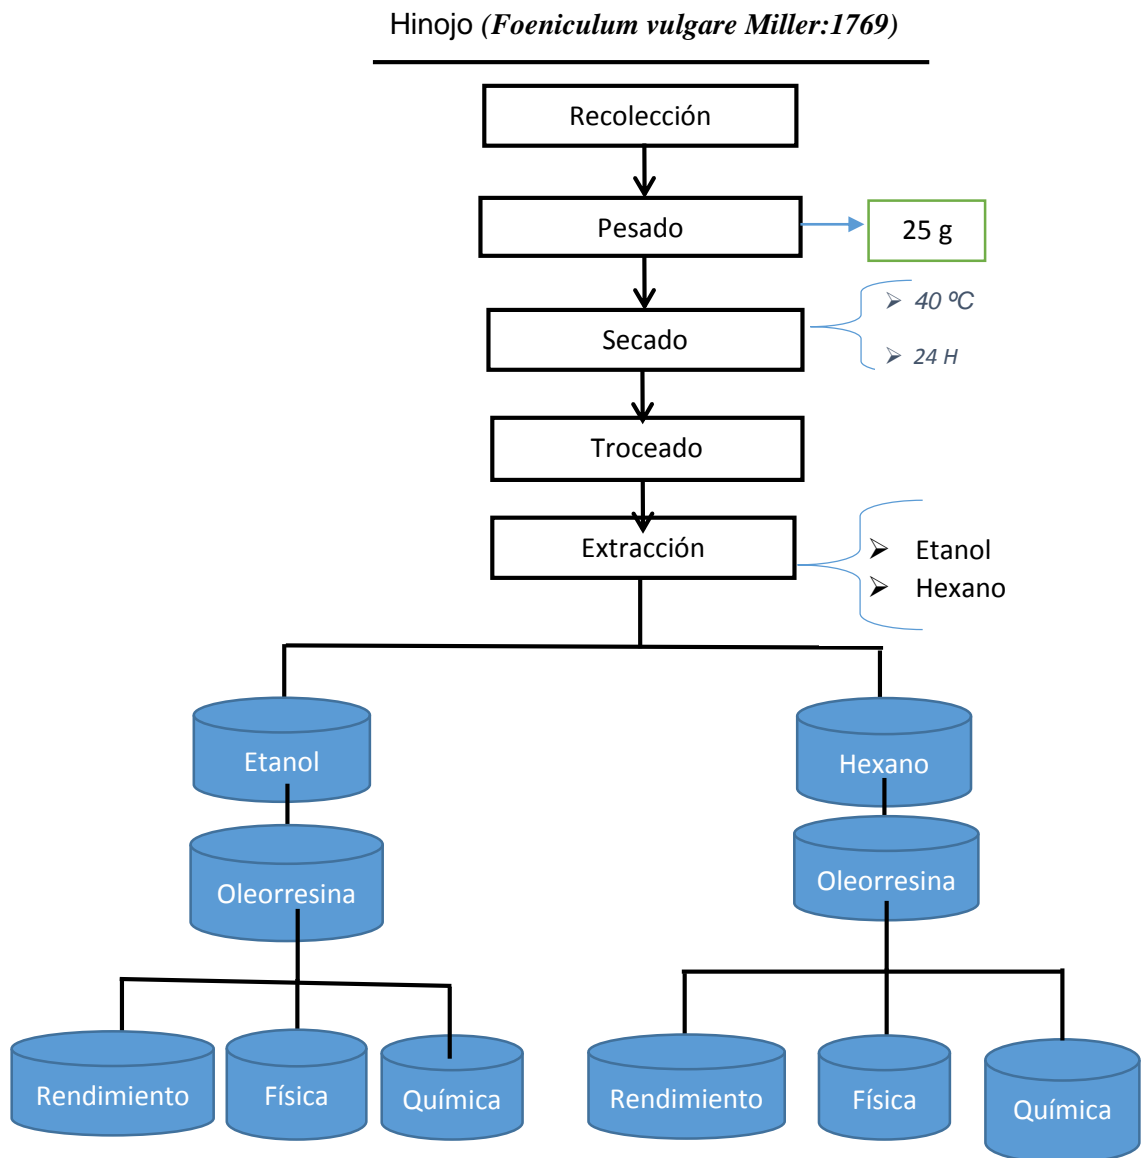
Hinojo (*Foeniculum vulgare Miller:1769*)

Recolección

Pesado

25 g

Secado

40 ºC

24 H

Troceado

Extracción

Etanol

Hexano

Etanol

Oleorresina

Rendimiento

Física

Química

Hexano

Oleorresina

Rendimiento

Física

Química